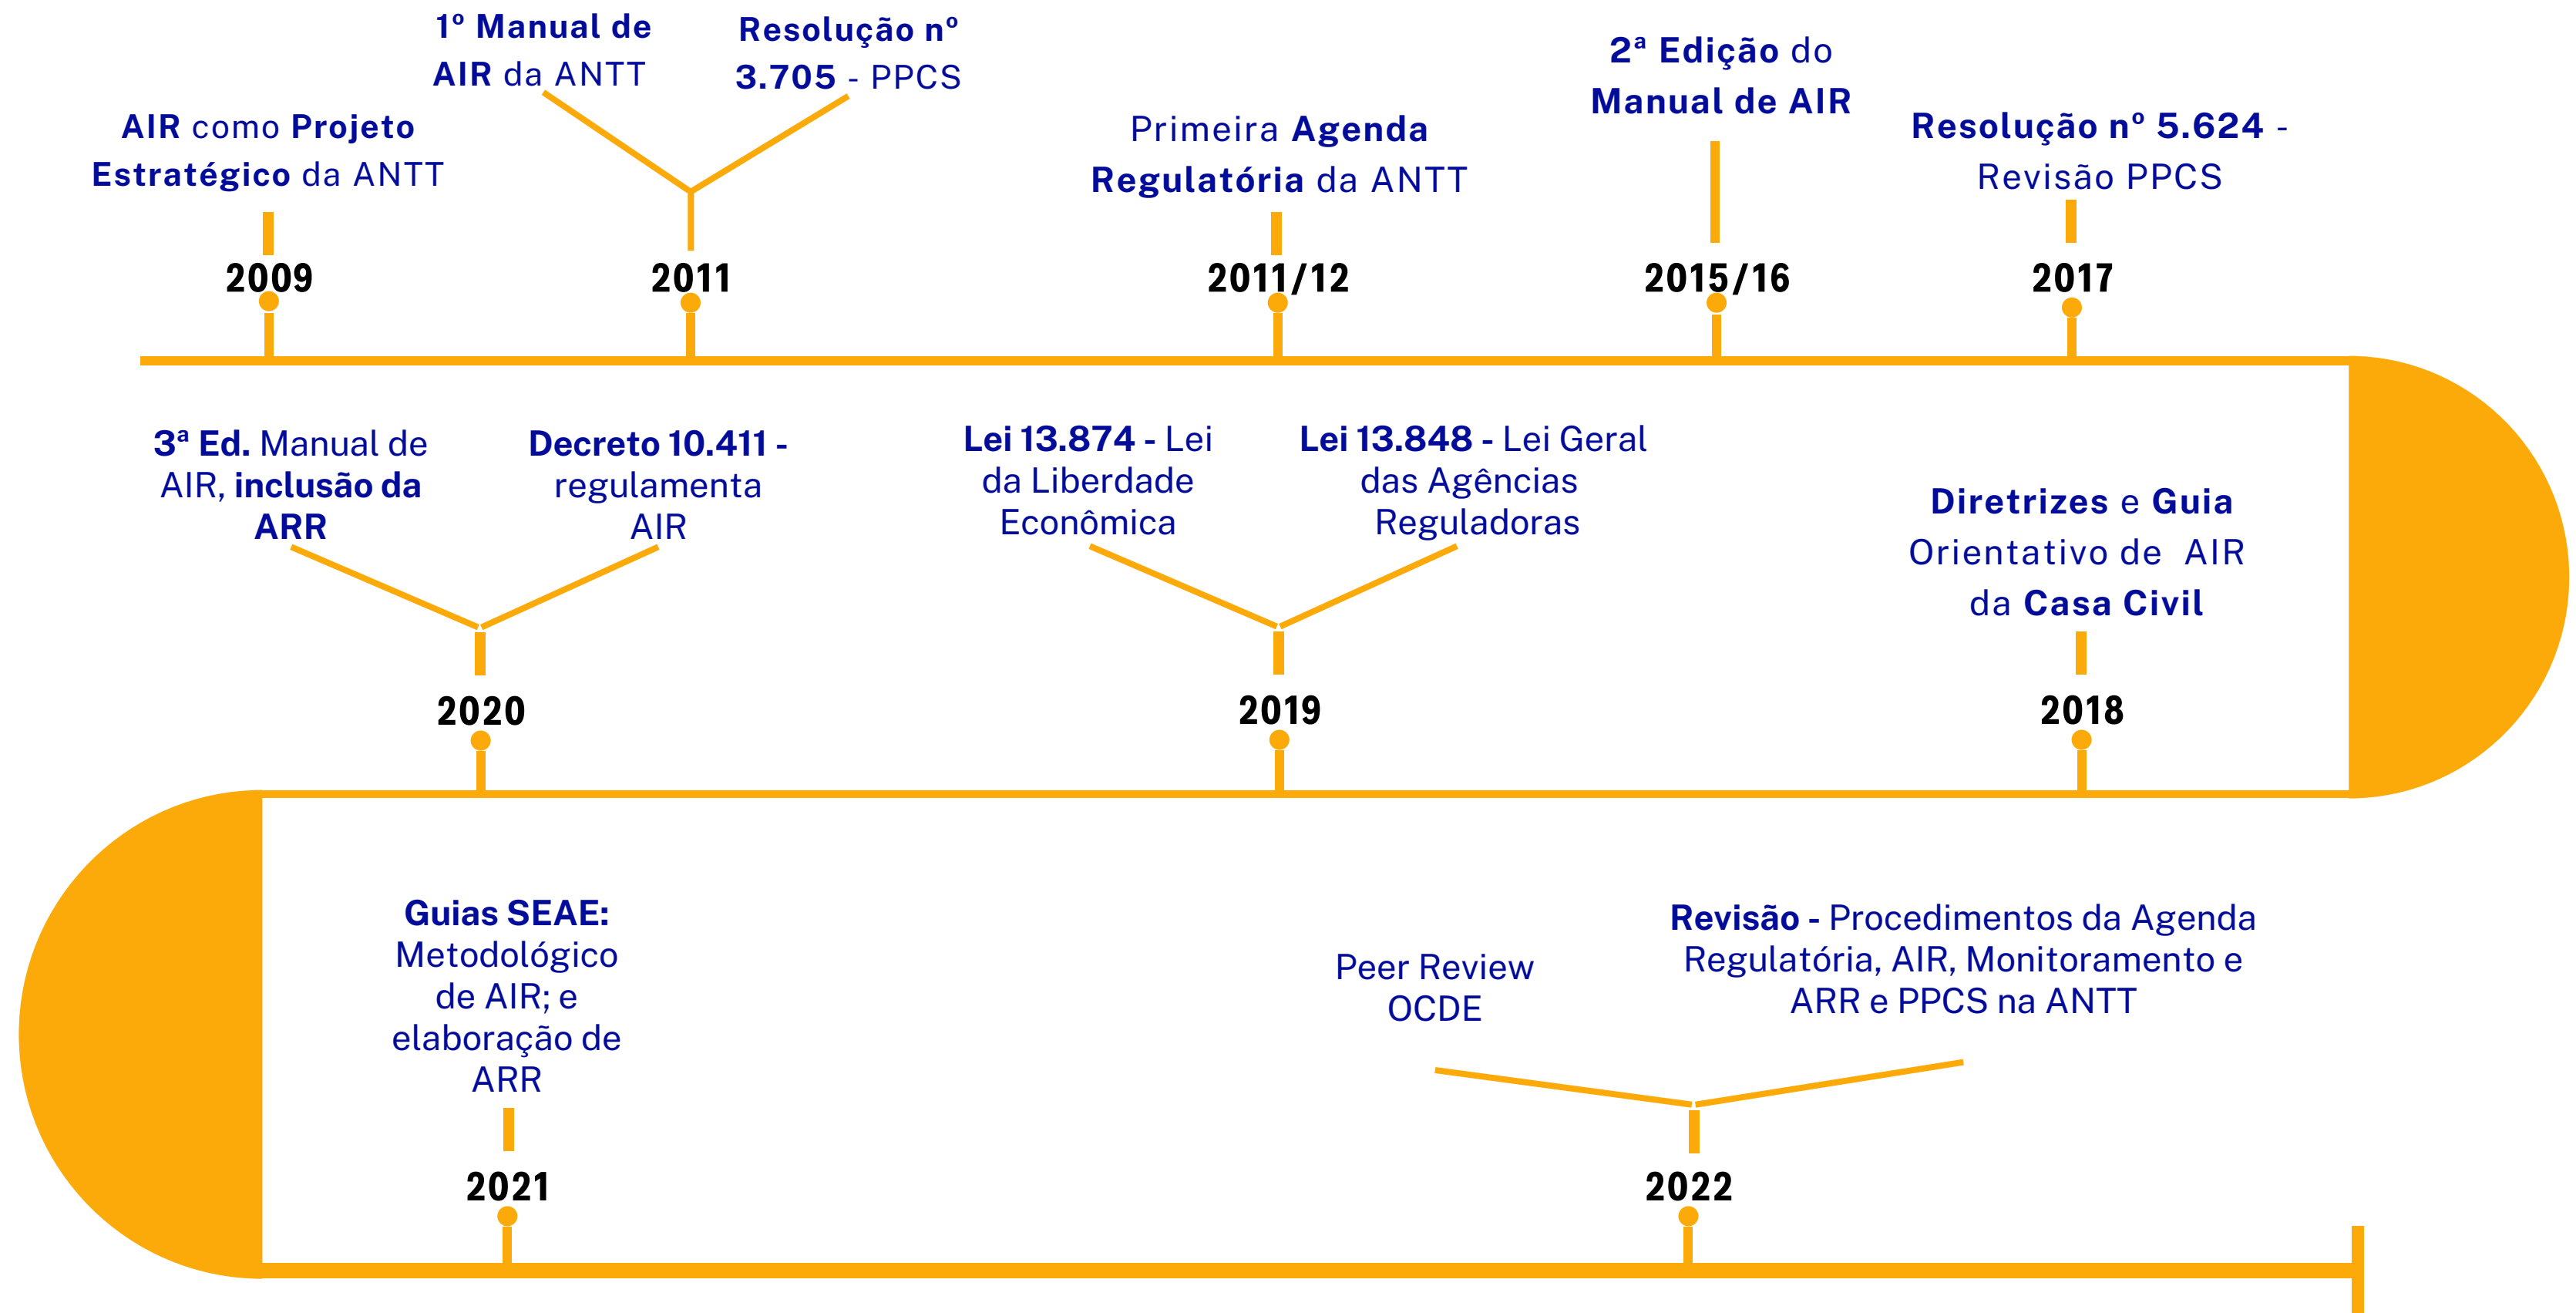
AIR como Projeto Estratégico da ANTT

2009

1º Manual de AIR da ANTT

Resolução nº 3.705 - PPCS

2011

Primeira Agenda Regulatória da ANTT

2011/12

2ª Edição do Manual de AIR

2015/16

Resolução nº 5.624 - Revisão PPCS

2017

3ª Ed. Manual de AIR, inclusão da ARR

Decreto 10.411 - regulamenta AIR

2020

Lei 13.874 - Lei da Liberdade Econômica

Lei 13.848 - Lei Geral das Agências Reguladoras

2019

Diretrizes e Guia Orientativo de AIR da Casa Civil

2018

Guias SEAE: Metodológico de AIR; e elaboração de ARR

2021

Peer Review OCDE

Revisão - Procedimentos da Agenda Regulatória, AIR, Monitoramento e ARR e PPCS na ANTT

2022